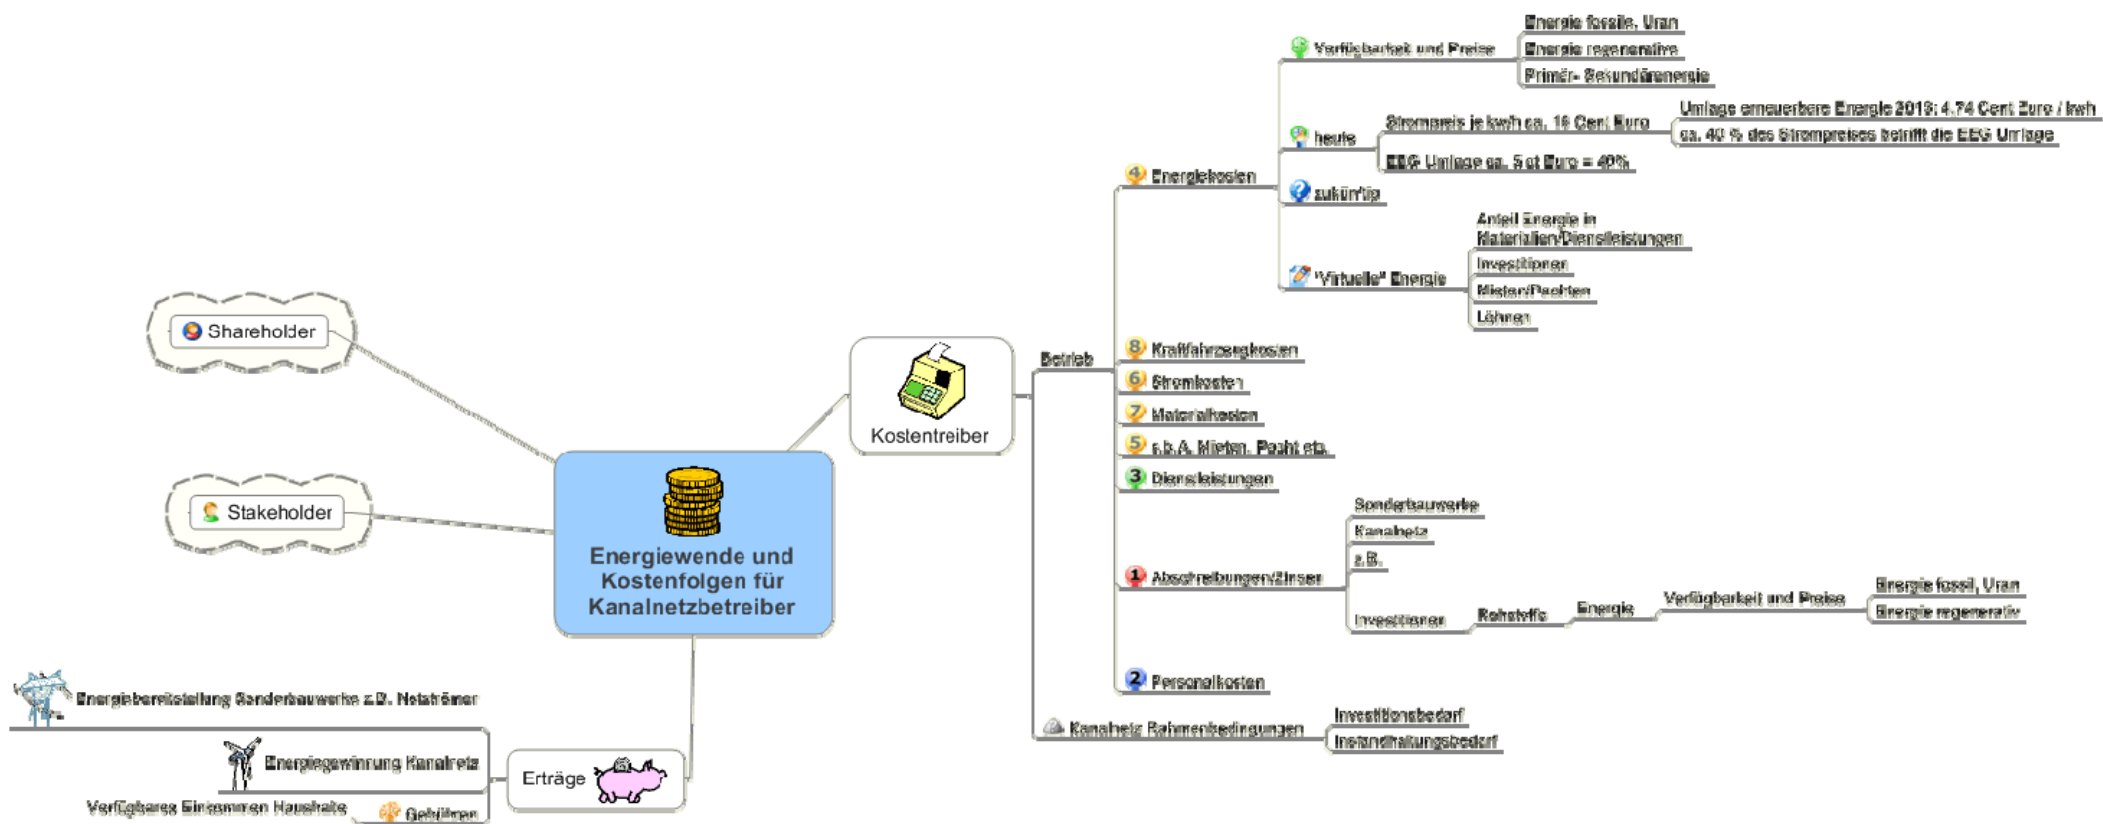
Energiewende und Kostenfolgen für Kanalnetzbetreiber

Shareholder

Stakeholder

Kostentreiber

Betrieb

Energiekosten

Verfügbarkeit und Preise

Energie fossile, Uran

Energie regenerative

Primär- Sekundärenergie

heute

Strompreis je kwh ca. 16 Cent Euro

Umlage erneuerbare Energie 2013: 4,74 Cent Euro / kwh

ca. 40 % des Strompreises betrifft die EEG Umlage

EEG Umlage ca. 5 ct Euro = 40%

zukünftig

"Virtuelle" Energie

Anteil Energie in Materialien/Dienstleistungen

Investitionen

Mieten/Pachten

Löhnen

Kraftfahrzeugkosten

Stromkosten

Materialkosten

s.b.A. Mieten, Pacht etc.

Dienstleistungen

Abschreibungen/Zinsen

Sonderbauwerke

Kanalnetz

z.B.

Investitionen

Rohstoffe

Energie

Verfügbarkeit und Preise

Energie fossil, Uran

Energie regenerativ

Personalkosten

Kanalnetz Rahmenbedingungen

Investitionsbedarf

Instandhaltungsbedarf

Erträge

Energiebereitstellung Sonderbauwerke z.B. Netzträger

Energiegewinnung Kanalnetz

Verfügbares Einkommen Haushalte

Gebühren